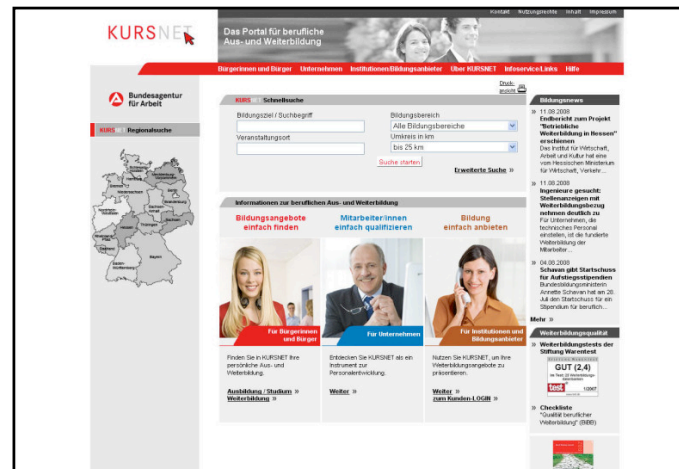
KURSNET

Kontakt Nutzungsrechte Inhalt Impressum

Das Portal für berufliche Aus- und Weiterbildung

Bürgerinnen und Bürger Unternehmen Institutionen/Bildungsanbieter Über KURSNET Infoservice/Links Hilfe

Bundesagentur für Arbeit

KURSNET Regionalsuche

Druckansicht

KURSNET Schnellsuche

Bildungsziel / Suchbegriff

Bildungsbereich

Alle Bildungsbereiche

Veranstaltungsort

Umkreis in km

bis 25 km

Suche starten

Erweiterte Suche »

Informationen zur beruflichen Aus- und Weiterbildung

Bildungsangebote einfach finden

Mitarbeiter/innen einfach qualifizieren

Bildung einfach anbieten

Für Bürgerinnen und Bürger

Für Unternehmen

Für Institutionen und Bildungsanbieter

Finden Sie in KURSNET Ihre persönliche Aus- und Weiterbildung.

Ausbildung / Studium »
Weiterbildung »

Entdecken Sie KURSNET als ein Instrument zur Personalentwicklung.

Weiter »

Nutzen Sie KURSNET, um Ihre Weiterbildungsangebote zu präsentieren.

Weiter »
zum Kunden-LOGIN »

Bildungsnews

» 11.08.2008
Endbericht zum Projekt "Betriebliche Weiterbildung in Hessen" erschienen
Das Institut für Wirtschaft, Arbeit und Kultur hat eine vom Hessischen Ministerium für Wirtschaft, Verkehr...

» 11.08.2008
Ingenieure gesucht: Stellenanzeigen mit Weiterbildungsbezug nehmen deutlich zu
Für Unternehmen, die technisches Personal einstellen, ist die fundierte Weiterbildung der Mitarbeiter...

» 04.08.2008
Schavan gibt Startschuss für Aufstiegsstipendien
Bundesbildungsministerin Annette Schavan hat am 28. Juli den Startschuss für ein Stipendium für beruflich...

Mehr »

Weiterbildungsqualität

» Weiterbildungstests der Stiftung Warentest

GUT (2,4)

test

» Checkliste "Qualität beruflicher Weiterbildung" (BIBB)